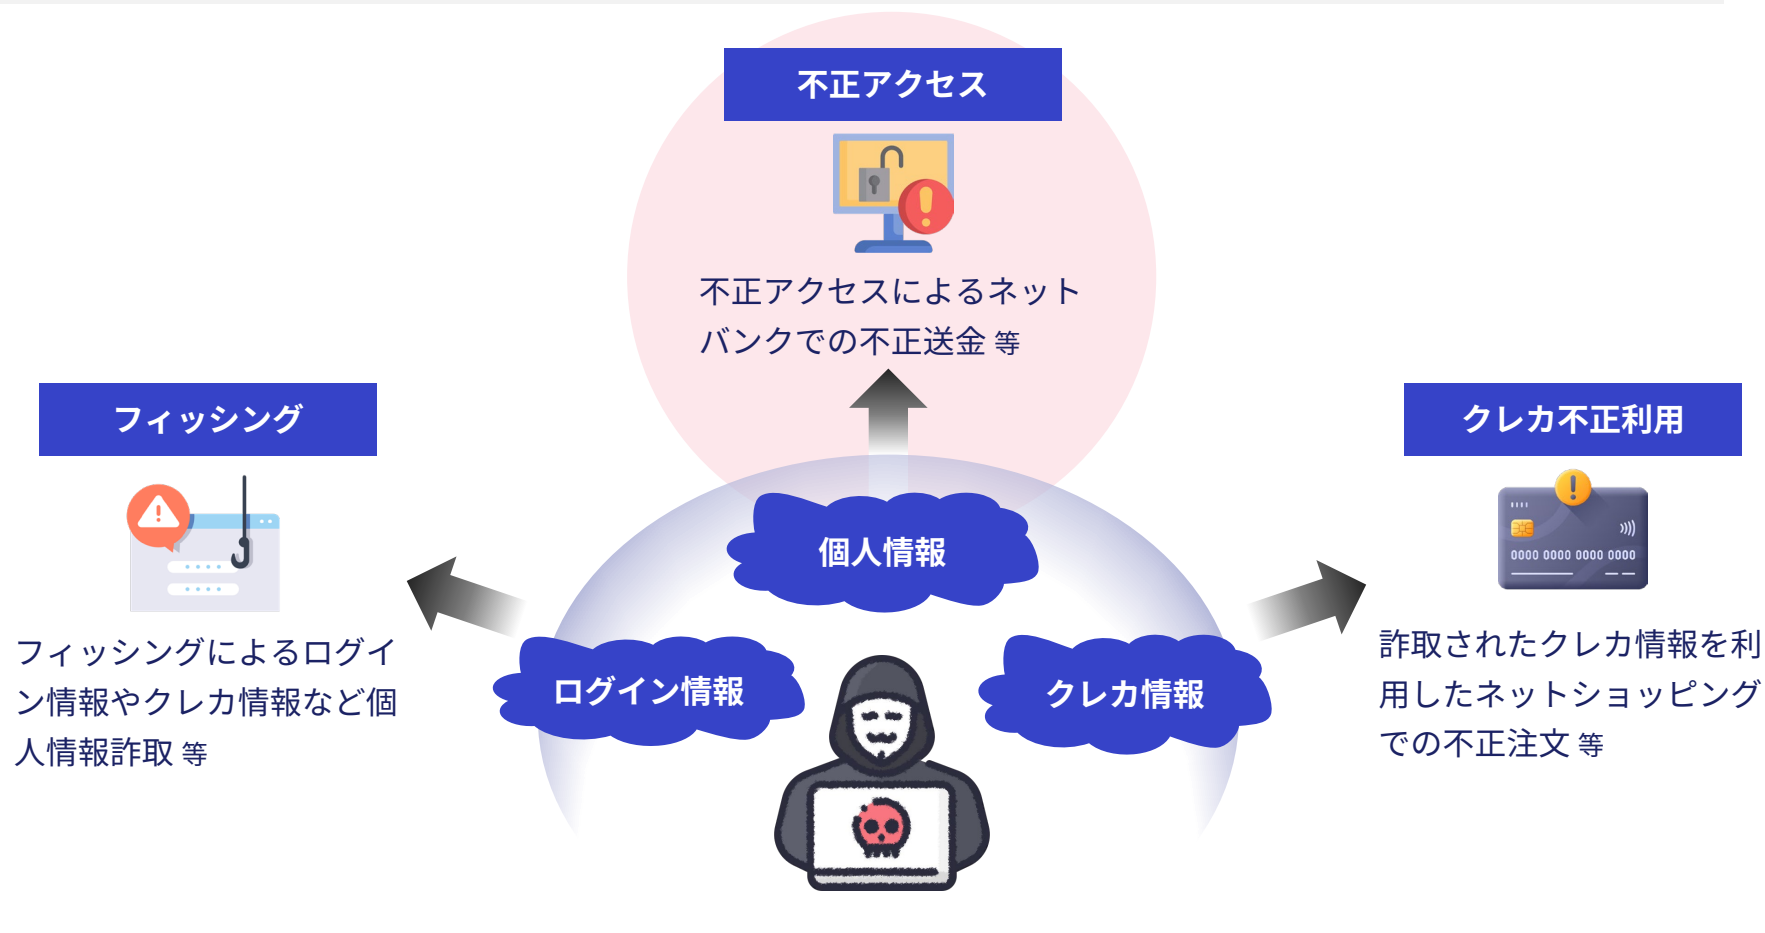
不正アクセス

不正アクセスによるネットバンクでの不正送金 等

フィッシング

フィッシングによるログイン情報やクレカ情報など個人情報詐取 等

クレカ不正利用

0000 0000 0000 0000

詐取されたクレカ情報を利用したネットショッピングでの不正注文 等

個人情報

ログイン情報

クレカ情報